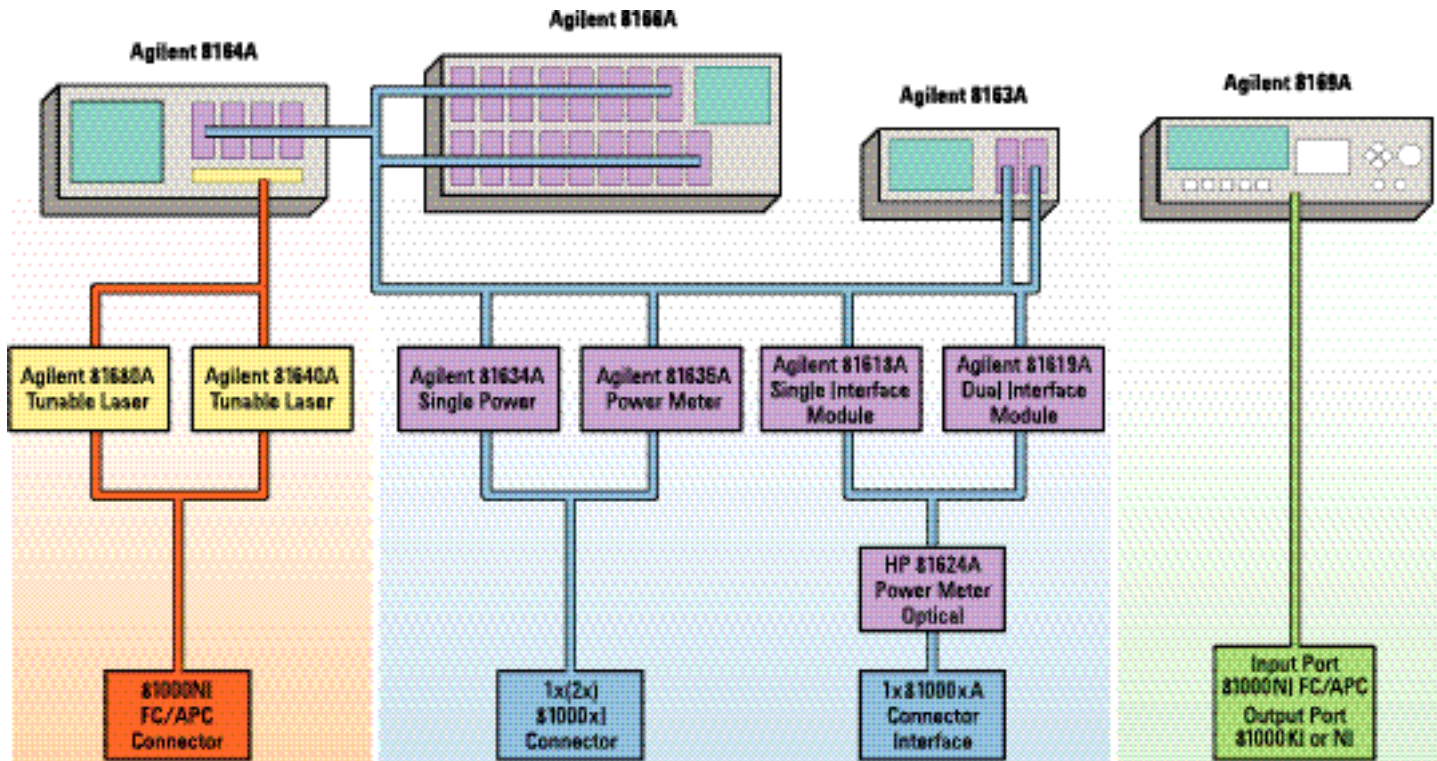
Agilent 8164A

Agilent 8166A

Agilent 8163A

Agilent 8169A

Agilent 81680A Tunable Laser

Agilent 81640A Tunable Laser

Agilent 81634A Single Power

Agilent 81635A Power Meter

Agilent 81618A Single Interface Module

Agilent 81619A Dual Interface Module

HP 81624A Power Meter Optical

81000NI FC/APC Connector

1x(2x) 81000xI Connector

1x81000xA Connector Interface

Input Port 81000NI FC/APC Output Port 81000KI or NI